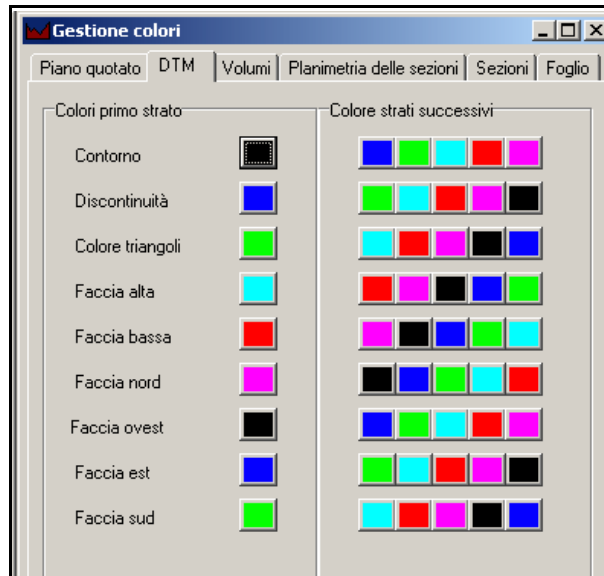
Gestione colori

Piano quotato | DTM | Volumi | Planimetria delle sezioni | Sezioni | Foglio

Colori primo strato

Contorno

Discontinuità

Colore triangoli

Faccia alta

Faccia bassa

Faccia nord

Faccia ovest

Faccia est

Faccia sud

Colore strati successivi